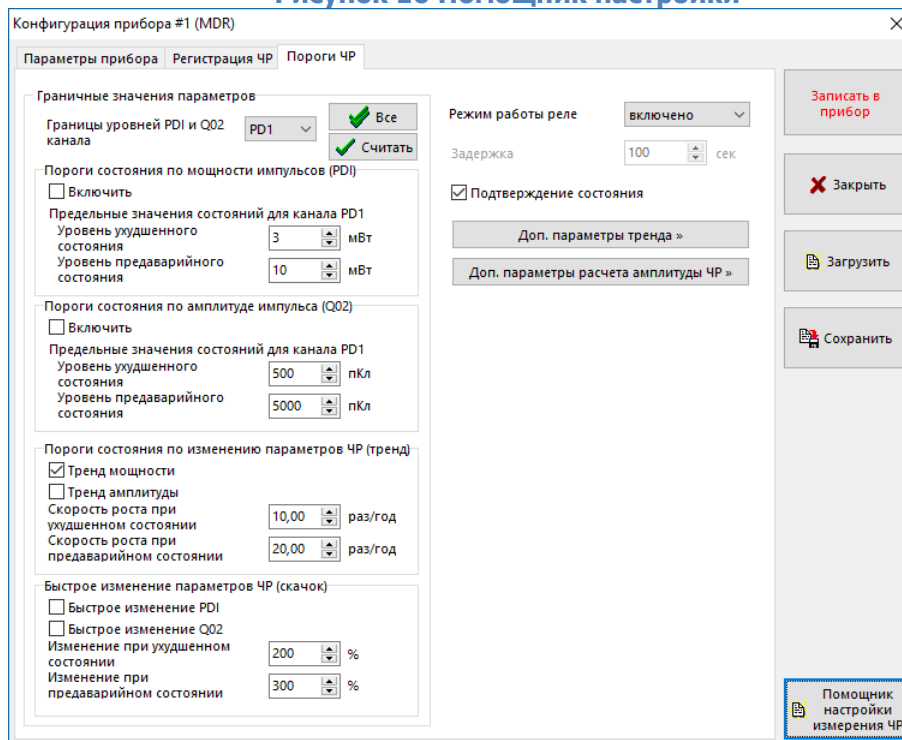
Конфигурация прибора #1 (MDR)

×

Параметры прибора | Регистрация ЧР | Пороги ЧР

Граничные значения параметров

Границы уровней PDI и Q02 канала

PD1

Все

Считать

Пороги состояния по мощности импульсов (PDI)

Включить

Предельные значения состояний для канала PD1

Уровень ухудшенного состояния 3 мВт

Уровень предаварийного состояния 10 мВт

Пороги состояния по амплитуде импульса (Q02)

Включить

Предельные значения состояний для канала PD1

Уровень ухудшенного состояния 500 пКл

Уровень предаварийного состояния 5000 пКл

Пороги состояния по изменению параметров ЧР (тренд)

Тренд мощности

Тренд амплитуды

Скорость роста при ухудшенном состоянии 10,00 раз/год

Скорость роста при предаварийном состоянии 20,00 раз/год

Быстрое изменение параметров ЧР (скачок)

Быстрое изменение PDI

Быстрое изменение Q02

Изменение при ухудшенном состоянии 200 %

Изменение при предаварийном состоянии 300 %

Режим работы реле включено

Задержка 100 сек

Подтверждение состояния

Доп. параметры тренда »

Доп. параметры расчета амплитуды ЧР »

Записать в прибор

Закрыть

Загрузить

Сохранить

Помощник настройки измерения ЧР